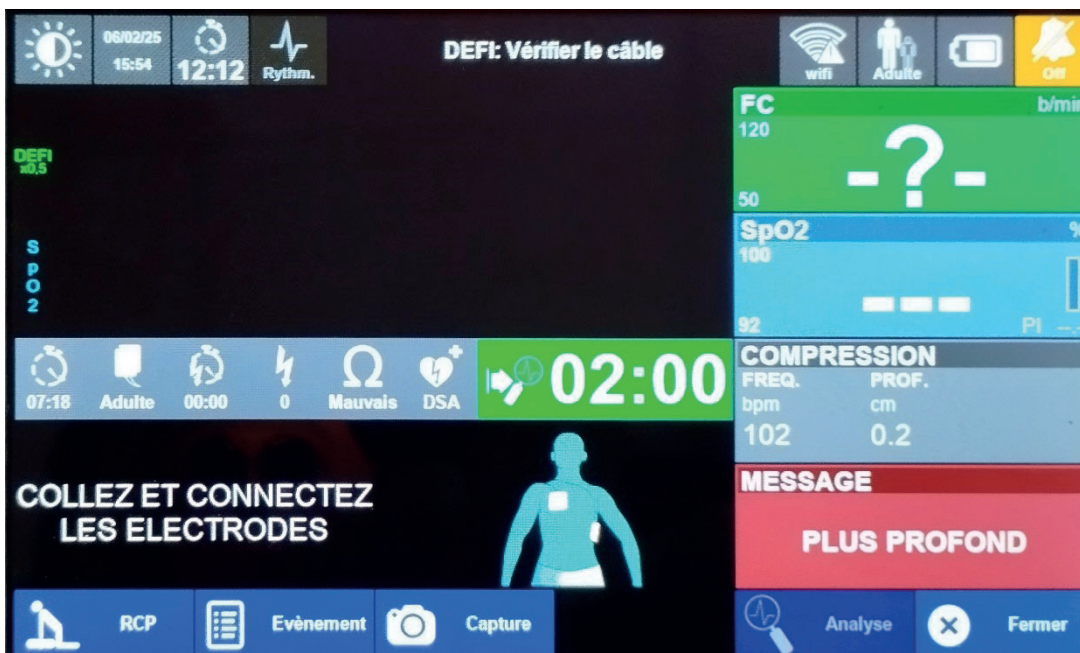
06/02/25
15:54
12:12
Rythm.

DEFI: Vérifier le câble

wifi
Adulte
Off

FC
b/min
120
-?-
50

SpO2
%
100
---
92
PI

DEFI
x0,5

S
P
O
2

07:18
Adulte
00:00
0
Mauvais
DSA

02:00

COMPRESSION
FREQ.
bpm
102
PROF.
cm
0.2

MESSAGE
PLUS PROFOND

COLLEZ ET CONNECTEZ
LES ELECTRODES

RCP
Evènement
Capture
Analyse
Fermer